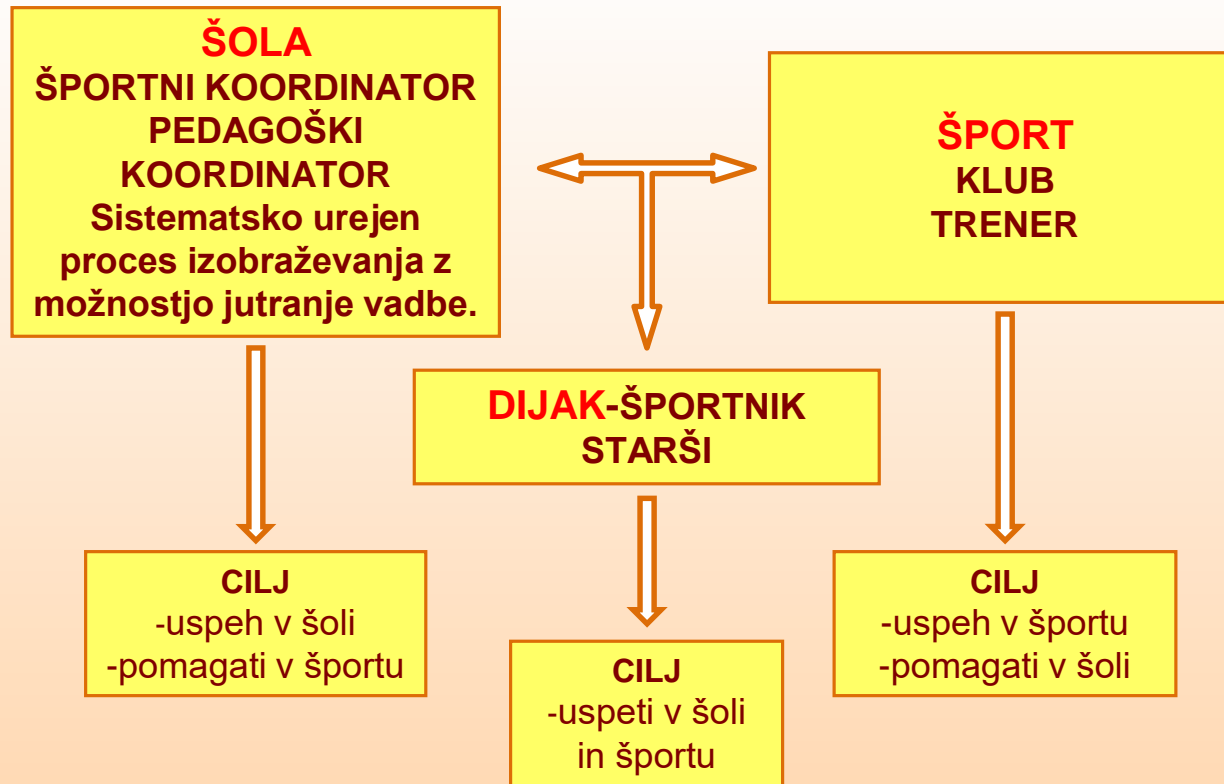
ŠOLA
ŠPORTNI KOORDINATOR
PEDAGOŠKI KOORDINATOR
Sistematsko urejen proces izobraževanja z možnostjo jutranje vadbe.

ŠPORT
KLUB
TRENER

DIJAK-ŠPORTNIK
STARŠI

CILJ
-uspeh v šoli
-pomagati v športu

CILJ
-uspeti v šoli
in športu

CILJ
-uspeh v športu
-pomagati v šoli